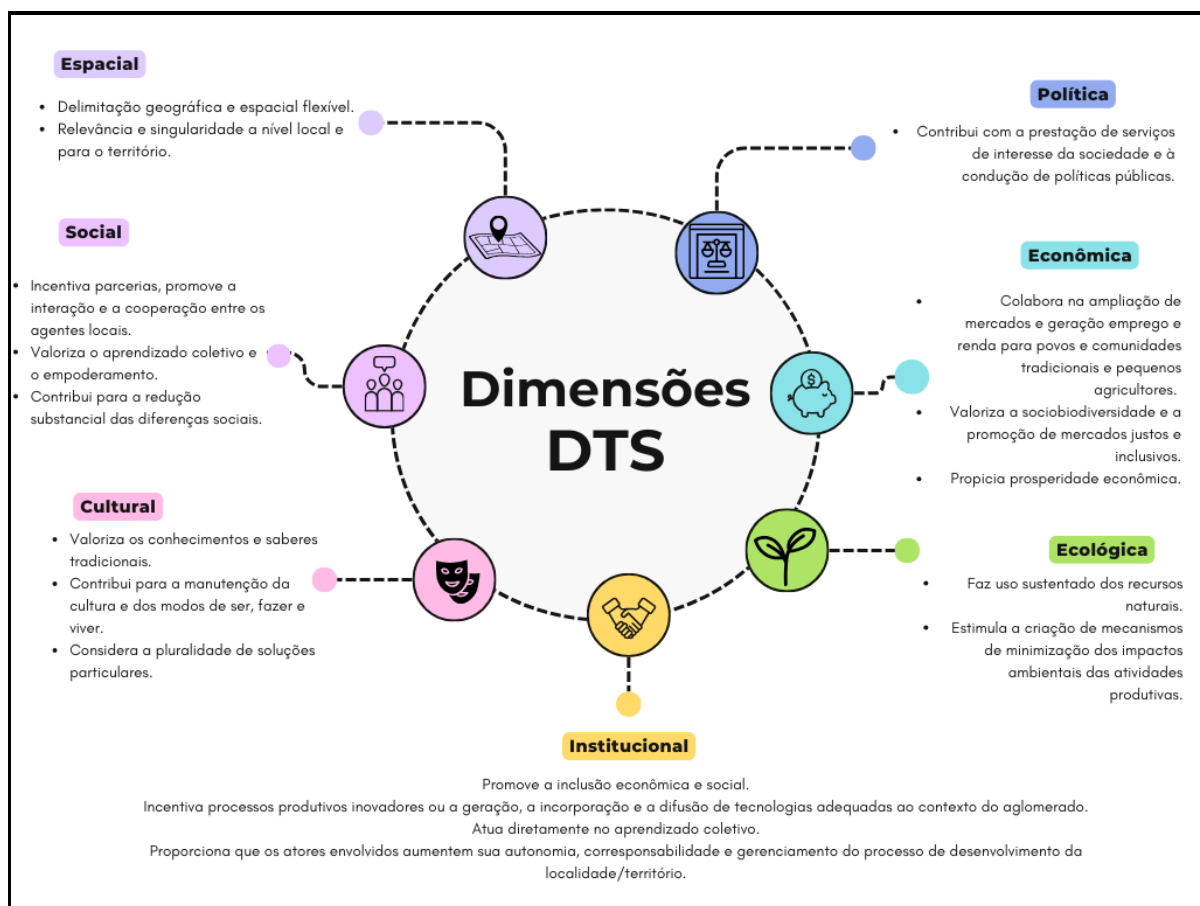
Espacial

- Delimitação geográfica e espacial flexível.
- Relevância e singularidade a nível local e para o território.

Política

- Contribui com a prestação de serviços de interesse da sociedade e à condução de políticas públicas.

Social

- Incentiva parcerias, promove a interação e a cooperação entre os agentes locais.
- Valoriza o aprendizado coletivo e o empoderamento.
- Contribui para a redução substancial das diferenças sociais.

Econômica

- Colabora na ampliação de mercados e geração emprego e renda para povos e comunidades tradicionais e pequenos agricultores.
- Valoriza a sociobiodiversidade e a promoção de mercados justos e inclusivos.
- Propicia prosperidade econômica.

Dimensões DTS

Cultural

- Valoriza os conhecimentos e saberes tradicionais.
- Contribui para a manutenção da cultura e dos modos de ser, fazer e viver.
- Considera a pluralidade de soluções particulares.

Ecológica

- Faz uso sustentado dos recursos naturais.
- Estimula a criação de mecanismos de minimização dos impactos ambientais das atividades produtivas.

Institucional

Promove a inclusão econômica e social.
Incentiva processos produtivos inovadores ou a geração, a incorporação e a difusão de tecnologias adequadas ao contexto do aglomerado.
Atua diretamente no aprendizado coletivo.
Proporciona que os atores envolvidos aumentem sua autonomia, corresponsabilidade e gerenciamento do processo de desenvolvimento da localidade/território.